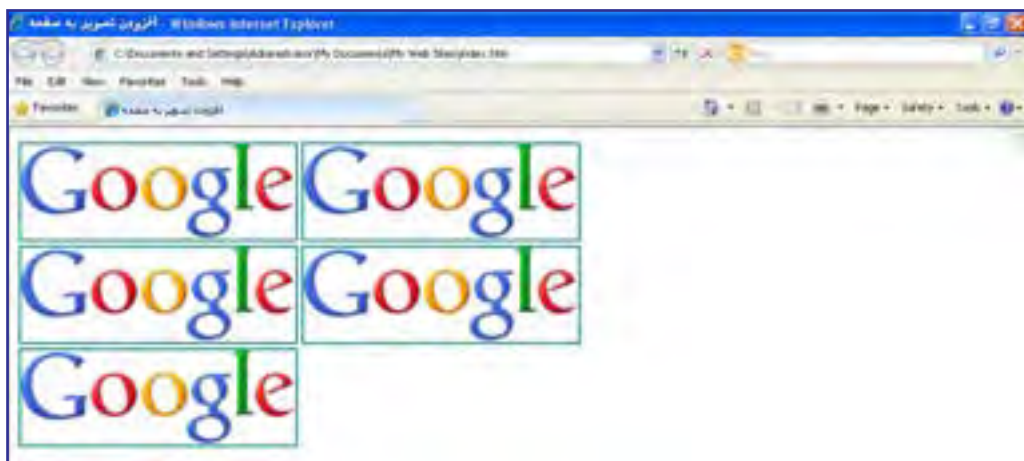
افزودن تصویر به صفحه - Windows Internet Explorer

C:\Documents and Settings\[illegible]\My Documents\My Web Sites\index.htm

File Edit View Favorites Tools Help

Favorites

افزودن تصویر به صفحه

Page • Safety • Tools •

Google Google

Google Google

Google